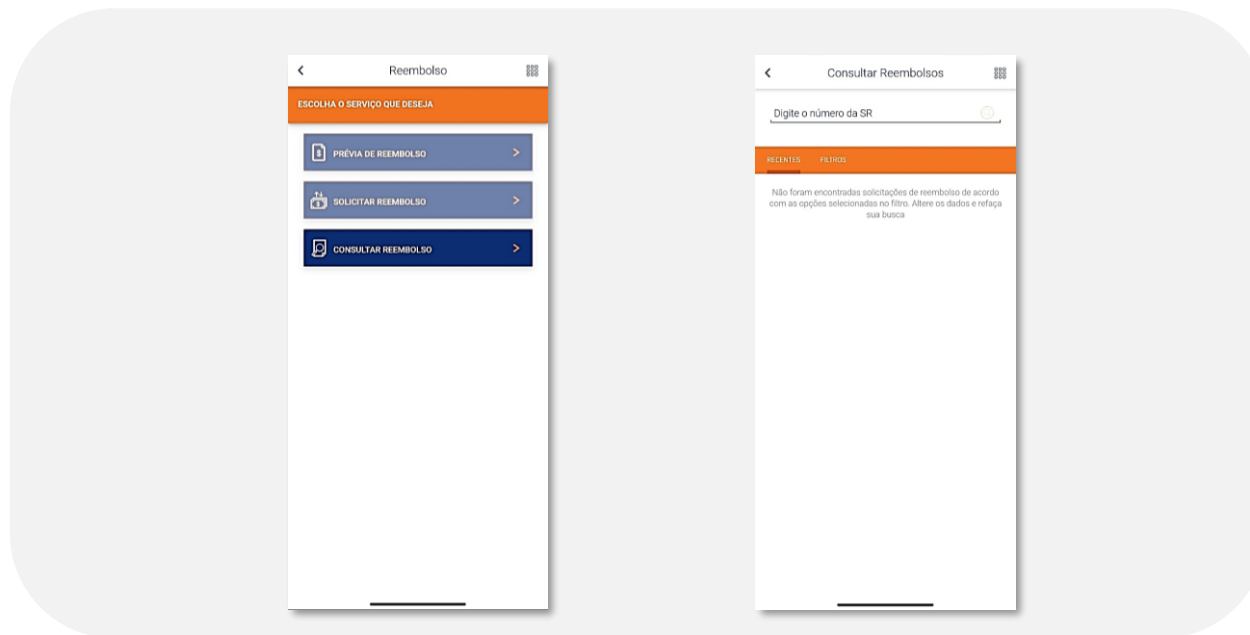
Reembolso

ESCOLHA O SERVIÇO QUE DESEJA

PRÉVIA DE REEMBOLSO

SOLICITAR REEMBOLSO

CONSULTAR REEMBOLSO

Consultar Reembolsos

Digite o número da SR

RECENTES FILTROS

Não foram encontradas solicitações de reembolso de acordo com as opções selecionadas no filtro. Altere os dados e refaça sua busca